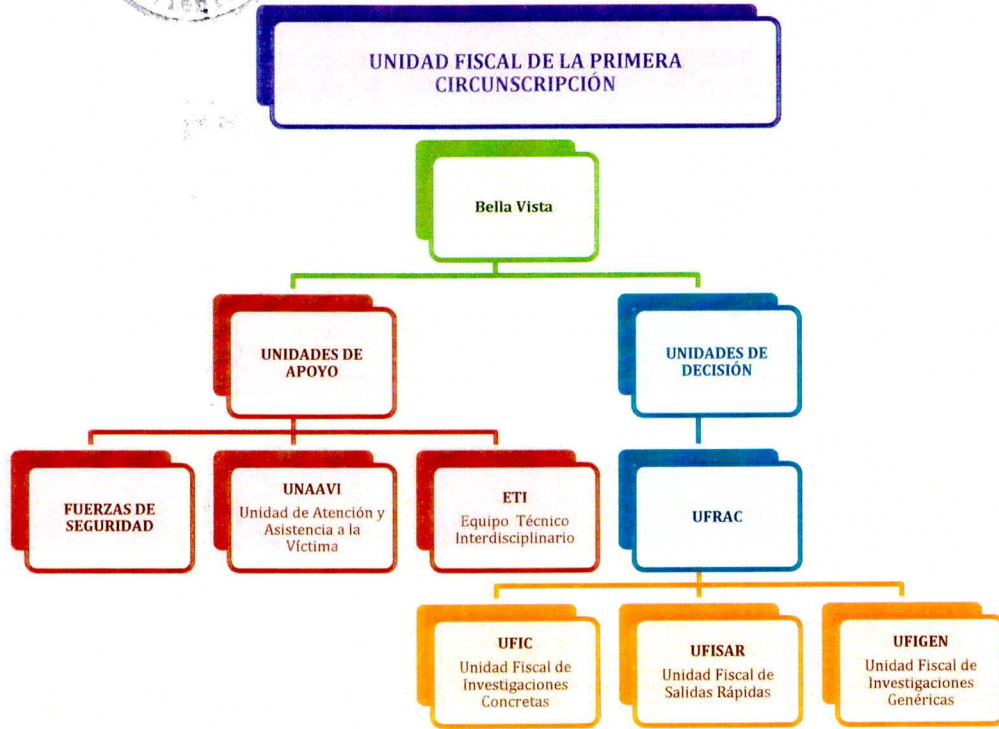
UNIDAD FISCAL DE LA PRIMERA CIRCUNSCRIPCIÓN

Bella Vista

UNIDADES DE APOYO

UNIDADES DE DECISIÓN

FUERZAS DE SEGURIDAD

UNAAVI
Unidad de Atención y Asistencia a la Víctima

ETI
Equipo Técnico Interdisciplinario

UFRAC

UFIC
Unidad Fiscal de Investigaciones Concretas

UFISAR
Unidad Fiscal de Salidas Rápidas

UFIGEN
Unidad Fiscal de Investigaciones Genéricas